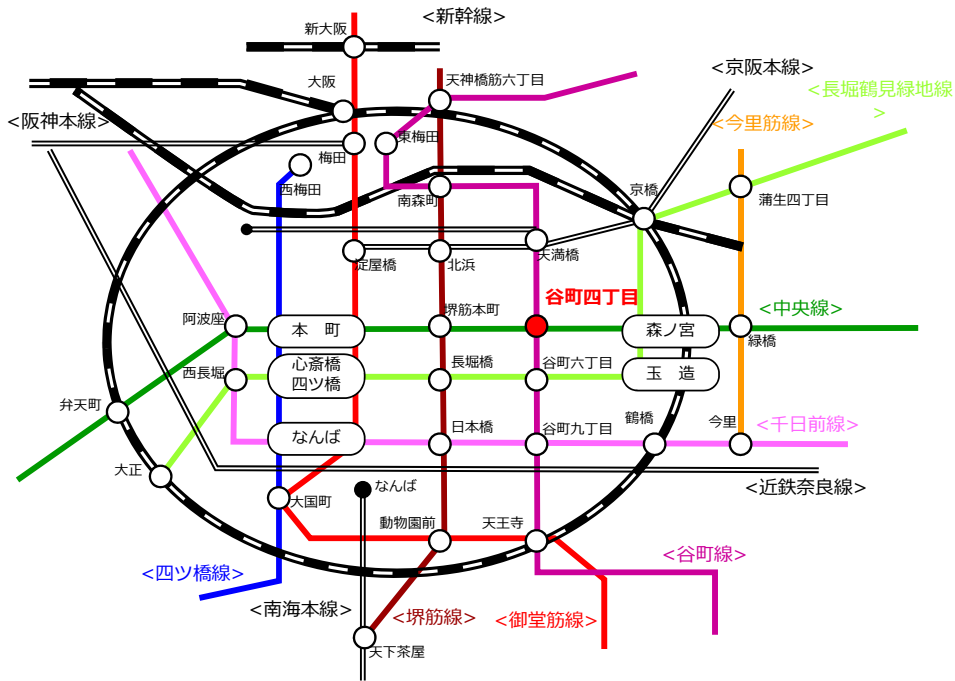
<新幹線>
新大阪
大阪
天神橋筋六丁目
<京阪本線>
<長堀鶴見緑地線>
<今里筋線>
<阪神本線>
梅田
東梅田
西梅田
南森町
京橋
蒲生四丁目
淀屋橋
北浜
天満橋
谷町四丁目
堺筋本町
阿波座
本町
森ノ宮
緑橋
<中央線>
心斎橋
四ツ橋
長堀橋
谷町六丁目
玉造
西長堀
弁天町
鶴橋
今里
なんば
日本橋
谷町九丁目
<千日前線>
大正
なんば
<近鉄奈良線>
大国町
動物園前
天王寺
<谷町線>
<四ツ橋線>
<南海本線>
<堺筋線>
<御堂筋線>
天下茶屋